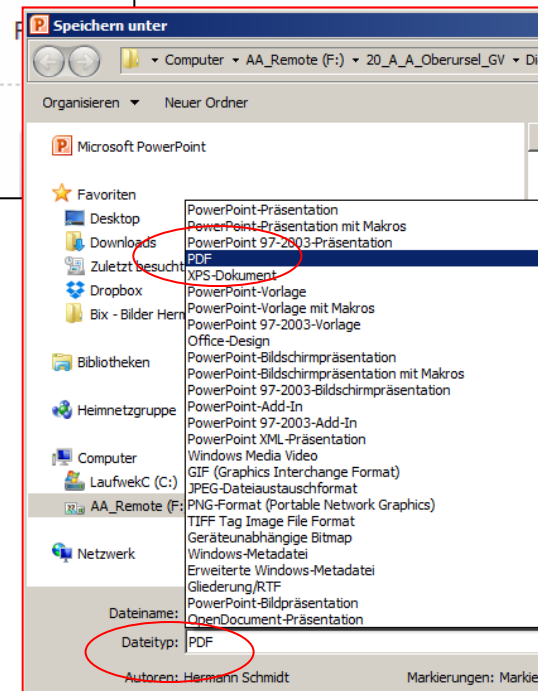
Speichern unter

Computer ▸ AA_Remote (F:) ▸ 20_A_A_Oberursel_GV ▸ Di

Organisieren ▾ Neuer Ordner

Microsoft PowerPoint

Favoriten
Desktop
Downloads
Zuletzt besucht
Dropbox
Bix - Bilder Herm

Bibliotheken

Heimnetzgruppe

Computer
LaufwekC (C:)
AA_Remote (F:

Netzwerk

PowerPoint-Präsentation
PowerPoint-Präsentation mit Makros
PowerPoint 97-2003-Präsentation
PDF
XPS-Dokument
PowerPoint-Vorlage
PowerPoint-Vorlage mit Makros
PowerPoint 97-2003-Vorlage
Office-Design
PowerPoint-Bildschirmpräsentation
PowerPoint-Bildschirmpräsentation mit Makros
PowerPoint 97-2003-Bildschirmpräsentation
PowerPoint-Add-In
PowerPoint 97-2003-Add-In
PowerPoint XML-Präsentation
Windows Media Video
GIF (Graphics Interchange Format)
JPEG-Dateiaustauschformat
PNG-Format (Portable Network Graphics)
TIFF Tag Image File Format
Geräteunabhängige Bitmap
Windows-Metadatei
Erweiterte Windows-Metadatei
Gliederung/RTF
PowerPoint-Bildpräsentation
OpenDocument-Präsentation

Dateiname:
Dateityp: PDF

Autoren: Hermann Schmidt
Markierungen: Markie